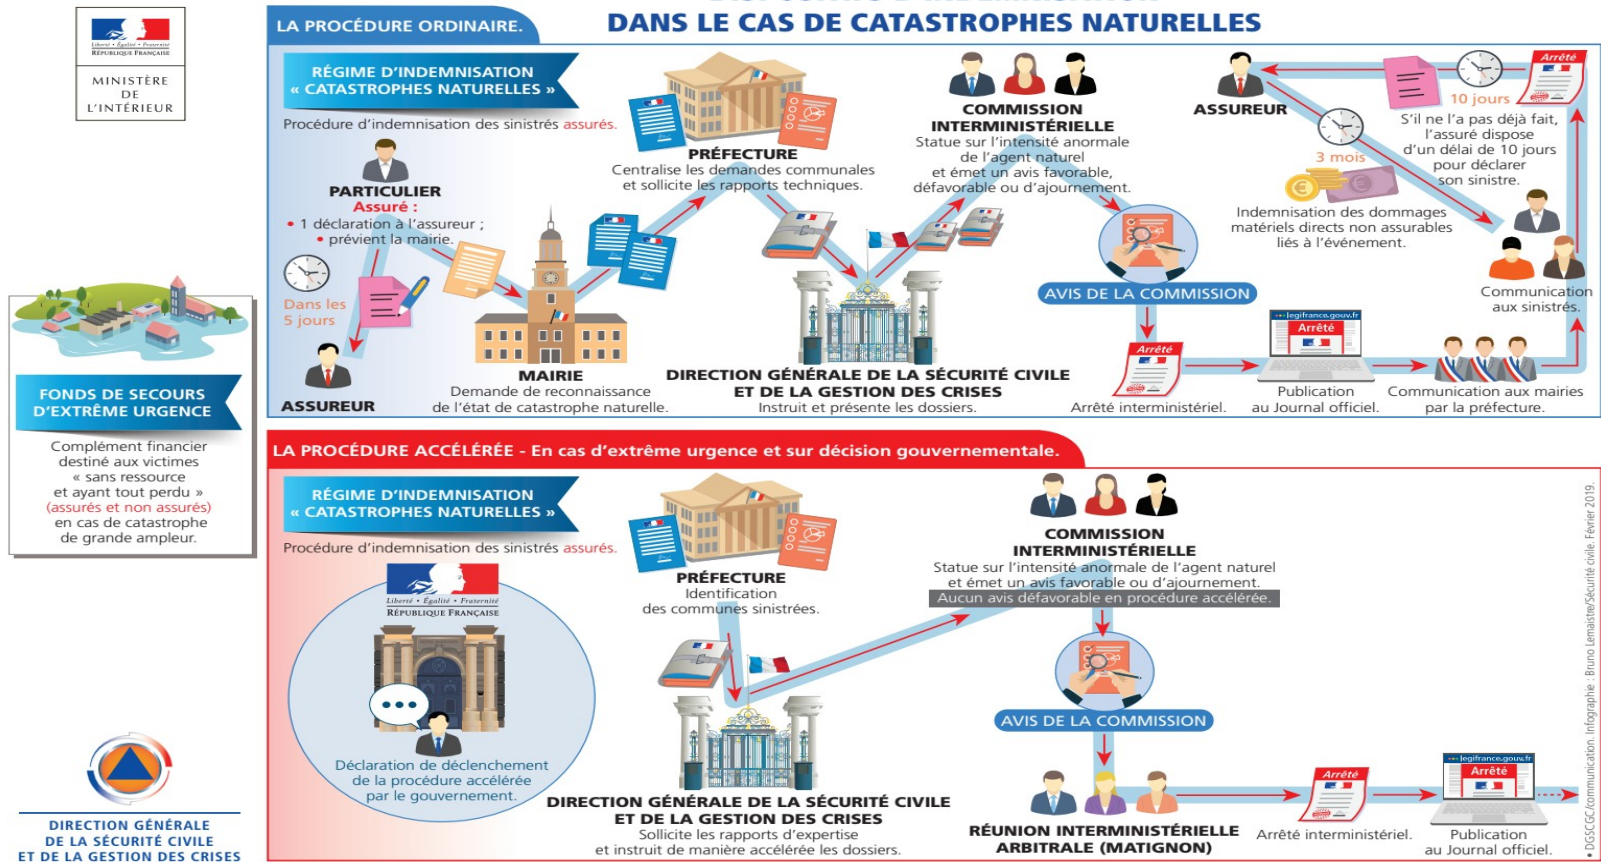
Liberté • Égalité • Fraternité
RÉPUBLIQUE FRANÇAISE

MINISTÈRE
DE
L'INTÉRIEUR

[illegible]
DANS LE CAS DE CATASTROPHES NATURELLES

LA PROCÉDURE ORDINAIRE.

RÉGIME D'INDEMNISATION
« CATASTROPHES NATURELLES »

Procédure d'indemnisation des sinistrés assurés.

PARTICULIER
Assuré :
• 1 déclaration à l'assureur ;
• prévient la mairie.

Dans les 5 jours

ASSUREUR

MAIRIE
Demande de reconnaissance de l'état de catastrophe naturelle.

PRÉFECTURE
Centralise les demandes communales et sollicite les rapports techniques.

DIRECTION GÉNÉRALE DE LA SÉCURITÉ CIVILE ET DE LA GESTION DES CRISES
Instruit et présente les dossiers.

COMMISSION INTERMINISTÉRIELLE
Statue sur l'intensité anormale de l'agent naturel et émet un avis favorable, défavorable ou d'ajournement.

AVIS DE LA COMMISSION

Arrêté
Arrêté interministériel.

legifrance.gouv.fr
Arrêté
Publication au Journal officiel.

Communication aux mairies par la préfecture.

Communication aux sinistrés.

ASSUREUR

Arrêté
10 jours
S'il ne l'a pas déjà fait, l'assuré dispose d'un délai de 10 jours pour déclarer son sinistre.

3 mois
Indemnisation des dommages matériels directs non assurables liés à l'événement.

FONDS DE SECOURS D'EXTRÊME URGENCE

Complément financier destiné aux victimes « sans ressource et ayant tout perdu » (assurés et non assurés) en cas de catastrophe de grande ampleur.

LA PROCÉDURE ACCÉLÉRÉE - En cas d'extrême urgence et sur décision gouvernementale.

RÉGIME D'INDEMNISATION
« CATASTROPHES NATURELLES »

Procédure d'indemnisation des sinistrés assurés.

Liberté • Égalité • Fraternité
RÉPUBLIQUE FRANÇAISE

Déclaration de déclenchement de la procédure accélérée par le gouvernement.

PRÉFECTURE
Identification des communes sinistrées.

DIRECTION GÉNÉRALE DE LA SÉCURITÉ CIVILE ET DE LA GESTION DES CRISES
Sollicite les rapports d'expertise et instruit de manière accélérée les dossiers.

COMMISSION INTERMINISTÉRIELLE
Statue sur l'intensité anormale de l'agent naturel et émet un avis favorable ou d'ajournement.
Aucun avis défavorable en procédure accélérée.

AVIS DE LA COMMISSION

RÉUNION INTERMINISTÉRIELLE ARBITRALE (MATIGNON)

Arrêté
Arrêté interministériel.

legifrance.gouv.fr
Arrêté
Publication au Journal officiel.

DIRECTION GÉNÉRALE
DE LA SÉCURITÉ CIVILE
ET DE LA GESTION DES CRISES

• DGSCGC/communication. Infographie : Bruno Lemaistre/Sécurité civile. Février 2019.